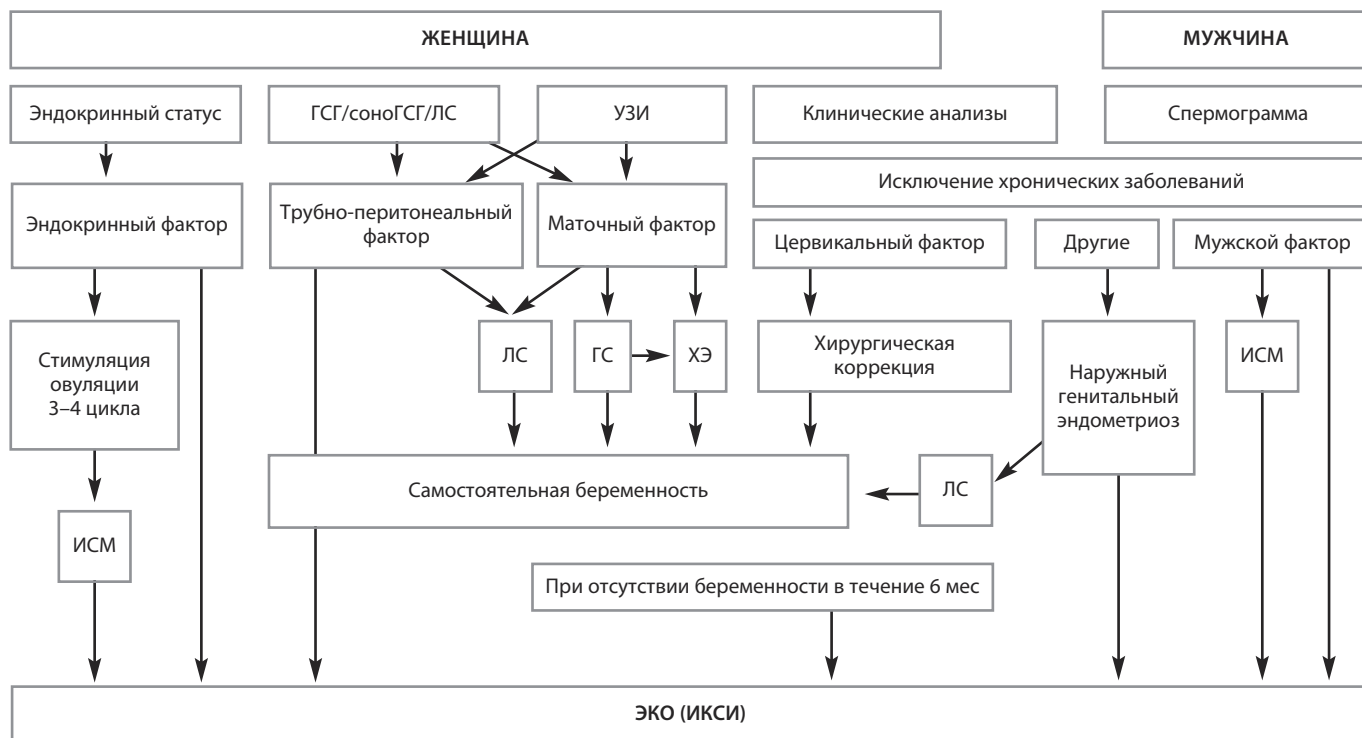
ЖЕНЩИНА

МУЖЧИНА

Эндокринный статус

ГСГ/соноГСГ/ЛС

УЗИ

Клинические анализы

Спермограмма

Исключение хронических заболеваний

Эндокринный фактор

Трубно-перитонеальный фактор

Маточный фактор

Цервикальный фактор

Другие

Мужской фактор

Стимуляция овуляции 3–4 цикла

ЛС

ГС

ХЭ

Хирургическая коррекция

Наружный генитальный эндометриоз

ИСМ

Самостоятельная беременность

ЛС

ИСМ

При отсутствии беременности в течение 6 мес

ЭКО (ИКСИ)